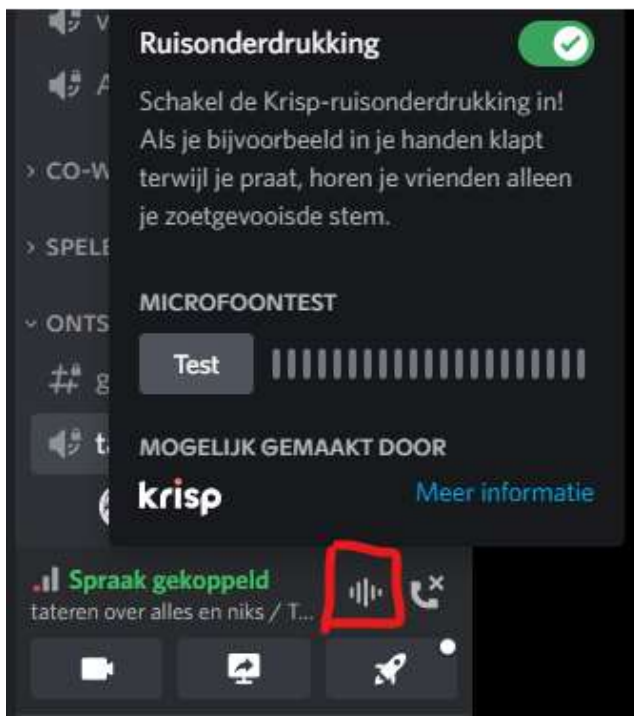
V
A
› CO-W
› SPELE
⌄ ONTS
g
t

Ruisonderdrukking

Schakel de Krisp-ruisonderdrukking in! Als je bijvoorbeeld in je handen klapt terwijl je praat, horen je vrienden alleen je zoetgevooisde stem.

MICROFOONTEST

Test

MOGELIJK GEMAAKT DOOR

krisp

Meer informatie

Spraak gekoppeld
tateren over alles en niks / T...